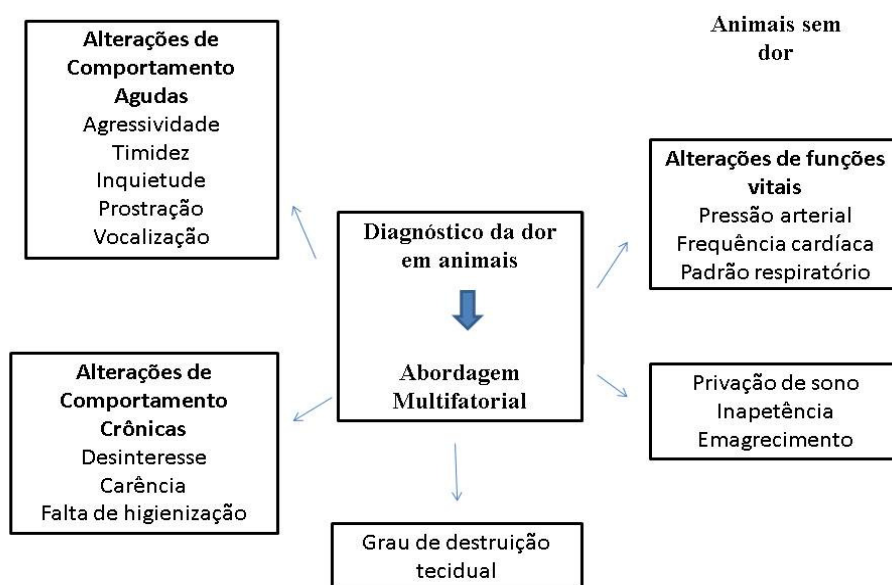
Animais sem dor

Alterações de Comportamento Agudas
Agressividade
Timidez
Inquietude
Prostração
Vocalização

Alterações de funções vitais
Pressão arterial
Frequência cardíaca
Padrão respiratório

Diagnóstico da dor em animais

Abordagem Multifatorial

Alterações de Comportamento Crônicas
Desinteresse
Carência
Falta de higienização

Privação de sono
Inapetência
Emagrecimento

Grau de destruição tecidual